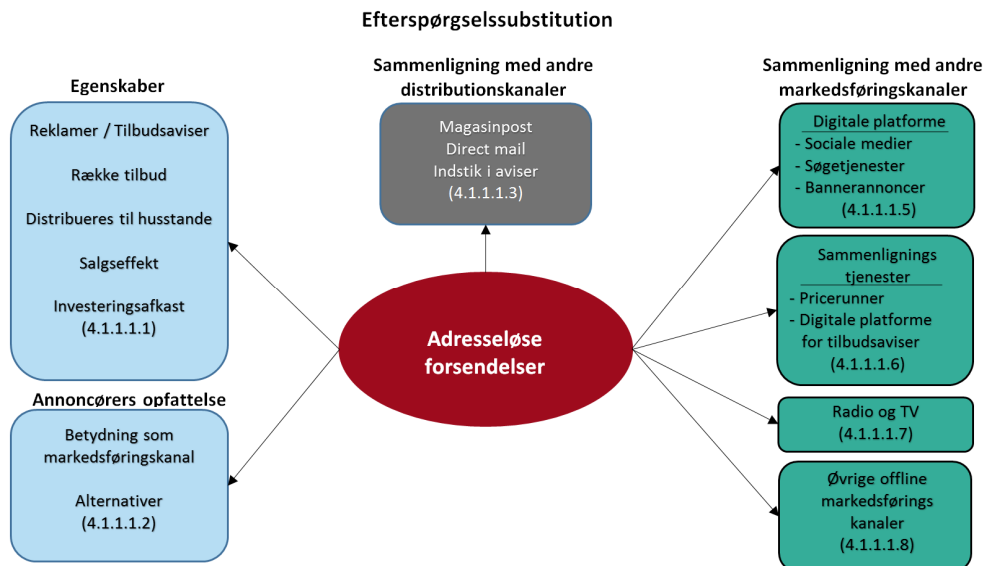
Efterspørgselssubstitution

Egenskaber

Reklamer / Tilbudsaviser

Række tilbud

Distribueres til husstande

Salgseffekt

Investeringsafkast
(4.1.1.1.1)

Annoncørers opfattelse

Betydning som markedsføringskanal

Alternativer
(4.1.1.1.2)

Sammenligning med andre distributionskanaler

Magasinpost
Direct mail
Indstik i aviser
(4.1.1.1.3)

Adresseløse forsendelser

Sammenligning med andre markedsføringskanaler

Digitale platforme
- Sociale medier
- Søgetjenester
- Bannerannoncer
(4.1.1.1.5)

Sammenlignings tjenester
- Pricerunner
- Digitale platforme for tilbudsaviser
(4.1.1.1.6)

Radio og TV
(4.1.1.1.7)

Øvrige offline markedsførings kanaler
(4.1.1.1.8)